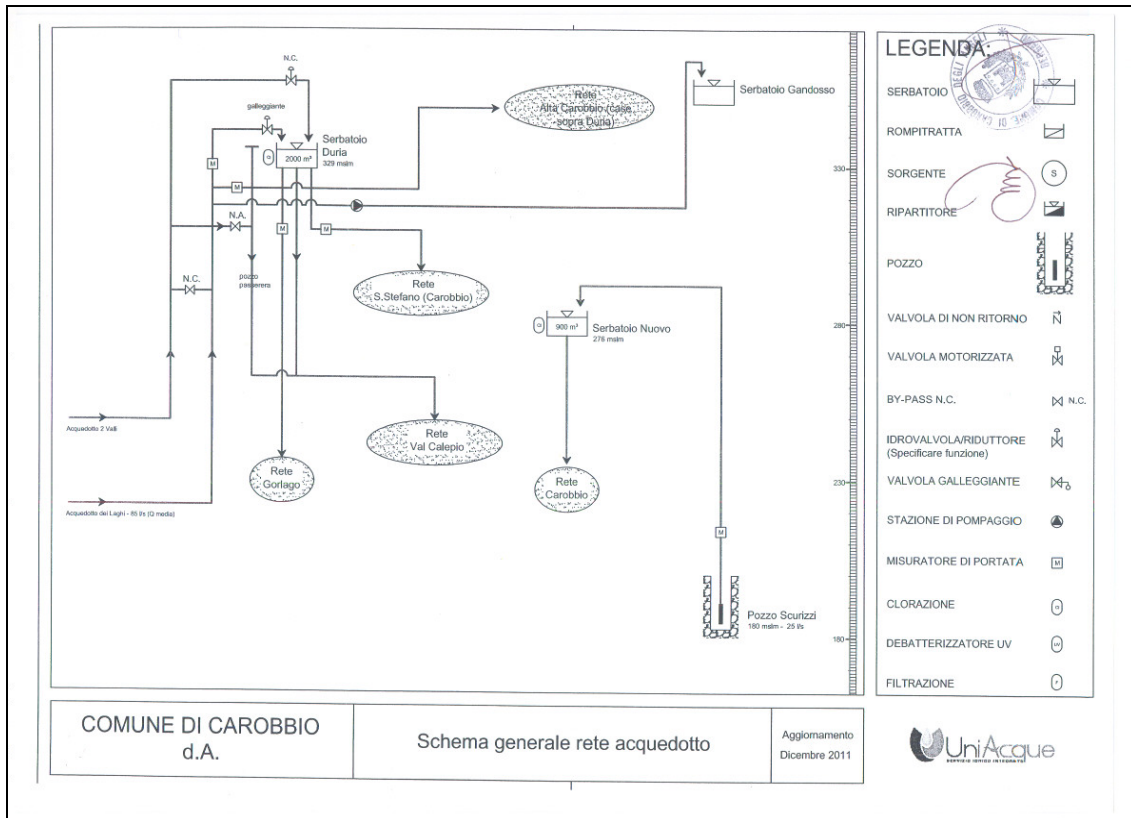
N.C.

galleggiante

Rete Alta Carobbio (case sopra Duria)

Serbatoio Gandosso

Serbatoio Duria
2000 m³
329 mslm

M

M

N.A.

M

M

N.C.

pozzo passerera

Rete S.Stefano (Carobbio)

900 m³
Serbatoio Nuovo
278 mslm

Rete Val Calepio

Rete Gorlago

Rete Carobbio

Acquedotto 2 Valli

Acquedotto dei Laghi - 85 l/s (Q media)

M

Pozzo Scurizzi
180 mslm - 25 l/s

330
280
230
180

LEGENDA:

SERBATOIO

ROMPITRATTA

SORGENTE

RIPARTITORE

POZZO

VALVOLA DI NON RITORNO

VALVOLA MOTORIZZATA

BY-PASS N.C.

N.C.

IDROVALVOLA/RIDUTTORE (Specificare funzione)

VALVOLA GALLEGGIANTE

STAZIONE DI POMPAGGIO

MISURATORE DI PORTATA

CLORAZIONE

DEBATTERIZZATORE UV

FILTRAZIONE

COMUNE DI CAROBBIO d.A.

Schema generale rete acquedotto

Aggiornamento Dicembre 2011

UniAcque
SERVIZIO IDRICO INTEGRATO